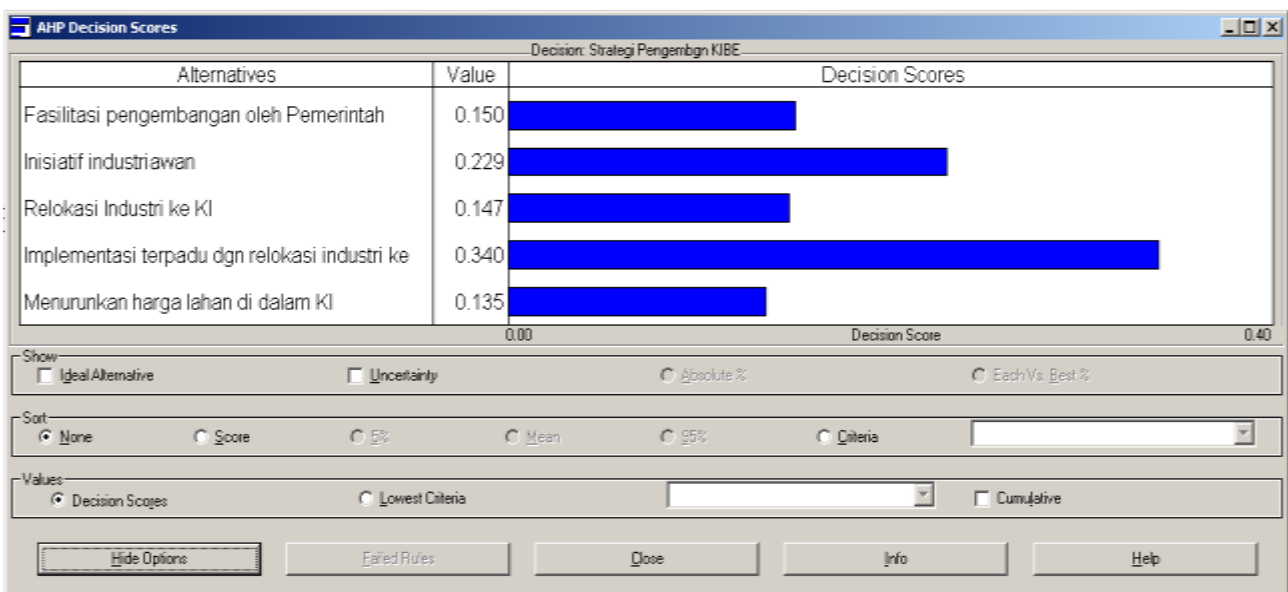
AHP Decision Scores

Decision: Strategi Pengembgn KIBE

| Alternatives | Value | Decision Scores |
|---|---|---|
| Fasilitasi pengembangan oleh Pemerintah | 0.150 | |
| Inisiatif industriawan | 0.229 | |
| Relokasi Industri ke KI | 0.147 | |
| Implementasi terpadu dgn relokasi industri ke | 0.340 | |
| Menurunkan harga lahan di dalam KI | 0.135 | |

0.00 Decision Score 0.40

Show
Ideal Alternative
Uncertainty
Absolute %
Each Vs. Best %

Sort
None
Score
5%
Mean
95%
Criteria

Values
Decision Scores
Lowest Criteria
Cumulative

Hide Options
Failed Rules
Close
Info
Help